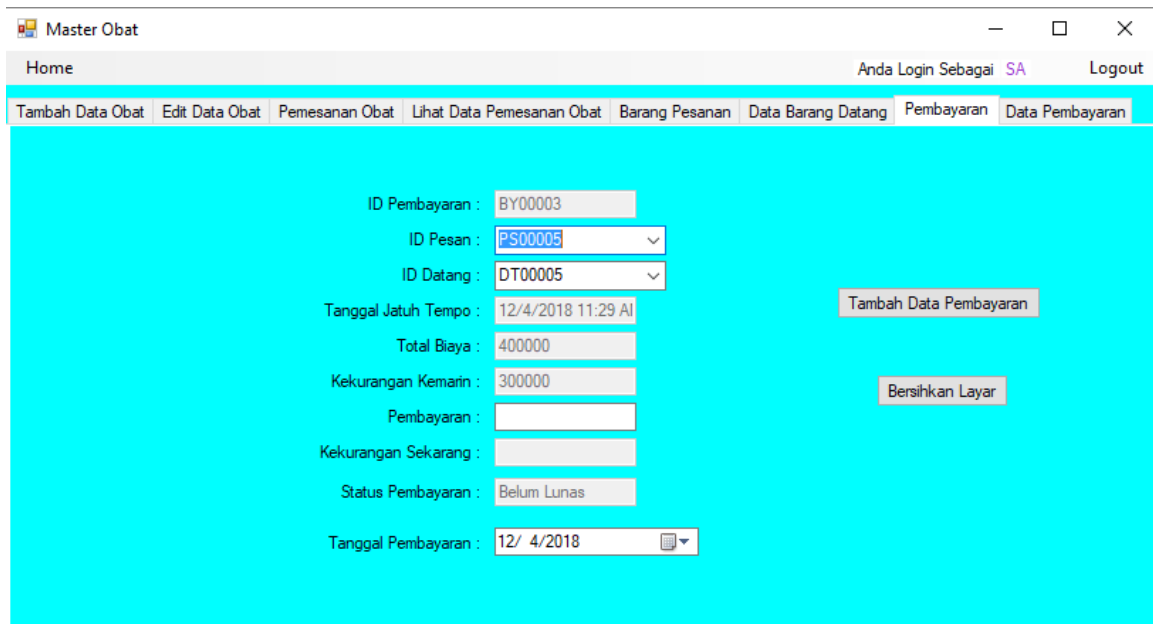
Master Obat

Home

Anda Login Sebagai SA

Logout

Tambah Data Obat | Edit Data Obat | Pemesanan Obat | Lihat Data Pemesanan Obat | Barang Pesanan | Data Barang Datang | Pembayaran | Data Pembayaran

ID Pembayaran : BY00003

ID Pesan : PS00005

ID Datang : DT00005

Tanggal Jatuh Tempo : 12/4/2018 11:29 AI

Total Biaya : 400000

Kekurangan Kemarin : 300000

Pembayaran :

Kekurangan Sekarang :

Status Pembayaran : Belum Lunas

Tanggal Pembayaran : 12/ 4/2018

Tambah Data Pembayaran

Bersihkan Layar